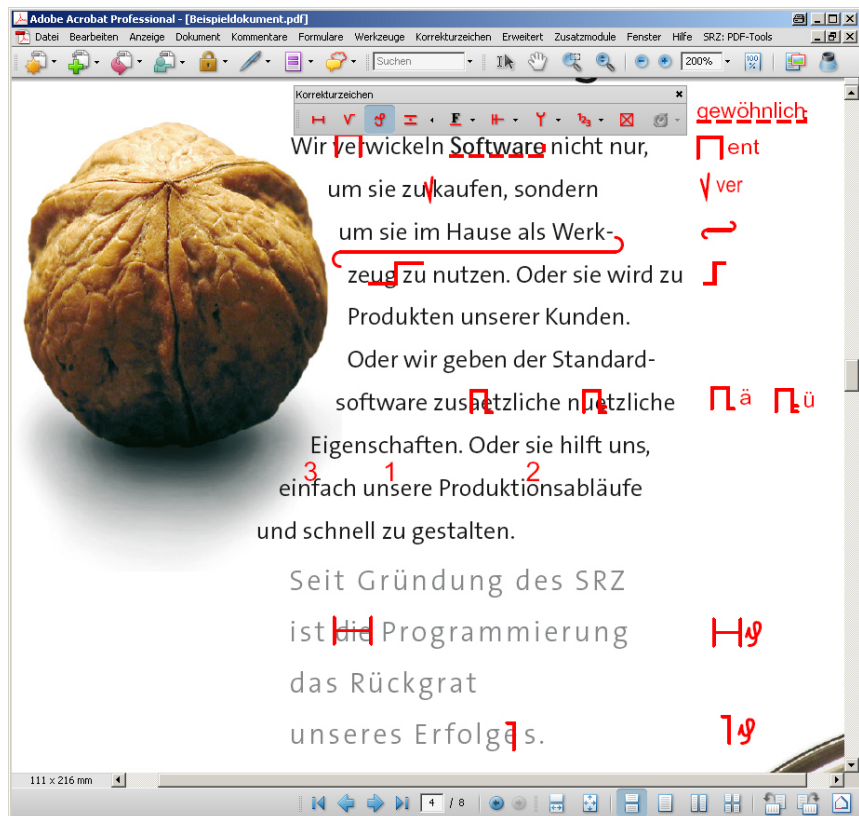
Adobe Acrobat Professional - [Beispieldokument.pdf]

Datei Bearbeiten Anzeige Dokument Kommentare Formulare Werkzeuge Korrekturzeichen Erweitert Zusatzmodule Fenster Hilfe SRZ: PDF-Tools

Suchen

200%

Korrekturzeichen

gewöhnlich

Wir verwickeln Software nicht nur,

ent

um sie zu kaufen, sondern

ver

um sie im Hause als Werkzeug zu nutzen. Oder sie wird zu

Produkten unserer Kunden.

Oder wir geben der Standardsoftware zusaetzliche nuetzliche

ä ü

Eigenschaften. Oder sie hilft uns,

3 1 2

einfach unsere Produktionsabläufe

und schnell zu gestalten.

Seit Gründung des SRZ

ist die Programmierung

das Rückgrat

unseres Erfolges.

111 x 216 mm

4 / 8